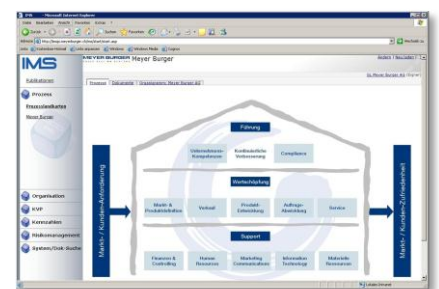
IMS

Publikationen

Prozess

Prozesslandkarten

Meyer Burger

Organisation

KVP

Kennzahlen

Risikomanagement

System/Dok-Suche

MEYER BURGER Meyer Burger

Prozesse | Dokumente | Organigramm Meyer Burger AG

Zu Meyer Burger AG

Führung

Unternehmens-Kompetenzen

Kontinuierliche Verbesserung

Compliance

Wertschöpfung

Markt & Produktdefinition

Verkauf

Produkt-Entwicklung

Auftrags-Abwicklung

Service

Support

Finanzen & Controlling

Human Resources

Marketing Communications

Information Technology

Materielle Ressourcen

Markt- / Kunden-Anforderung

Markt- / Kunden-Zufriedenheit

Lokales Intranet